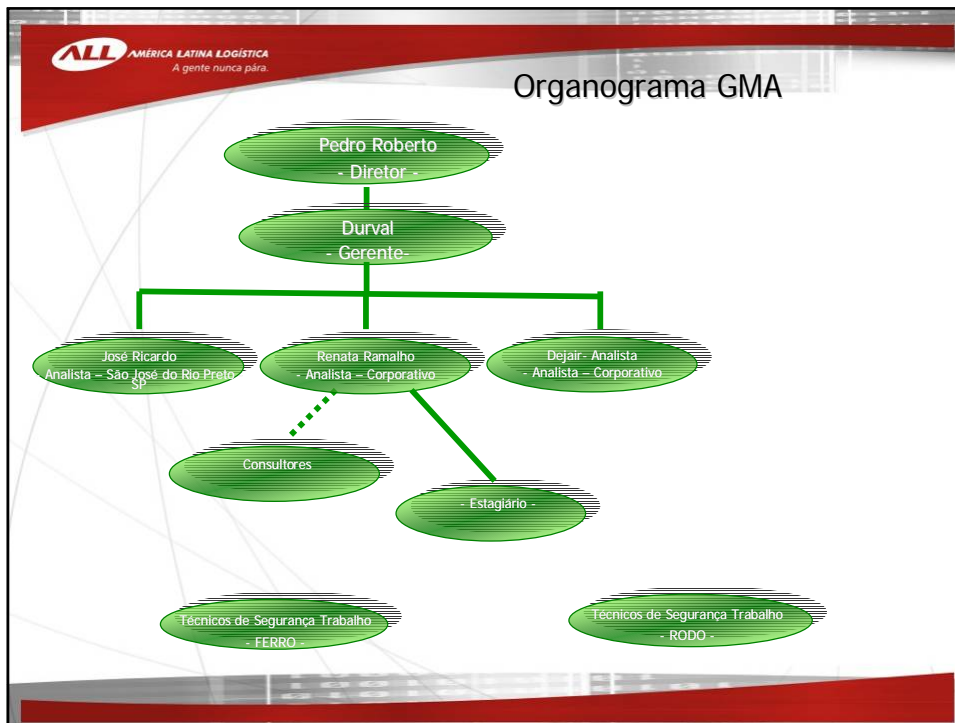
ALL AMÉRICA LATINA LOGÍSTICA
A gente nunca pára.

Organograma GMA

Pedro Roberto
- Diretor -

Durval
- Gerente-

José Ricardo
Analista – São José do Rio Preto SP

Renata Ramalho
- Analista – Corporativo

Dejair- Analista
- Analista – Corporativo

Consultores

- Estagiário -

Técnicos de Segurança Trabalho
- FERRO -

Técnicos de Segurança Trabalho
- RODO -